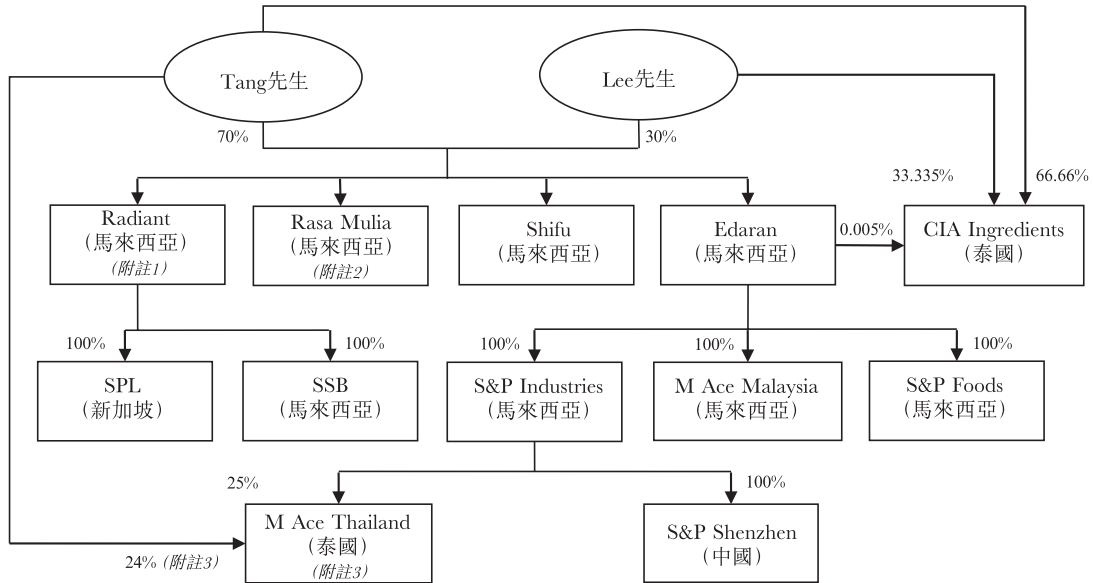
Tang先生

Lee先生

70%

30%

33.335%

66.66%

Radiant
(馬來西亞)
(附註1)

Rasa Mulia
(馬來西亞)
(附註2)

Shifu
(馬來西亞)

Edaran
(馬來西亞)

0.005%

CIA Ingredients
(泰國)

100%

100%

100%

100%

100%

SPL
(新加坡)

SSB
(馬來西亞)

S&P Industries
(馬來西亞)

M Ace Malaysia
(馬來西亞)

S&P Foods
(馬來西亞)

25%

100%

M Ace Thailand
(泰國)
(附註3)

S&P Shenzhen
(中國)

24% (附註3)